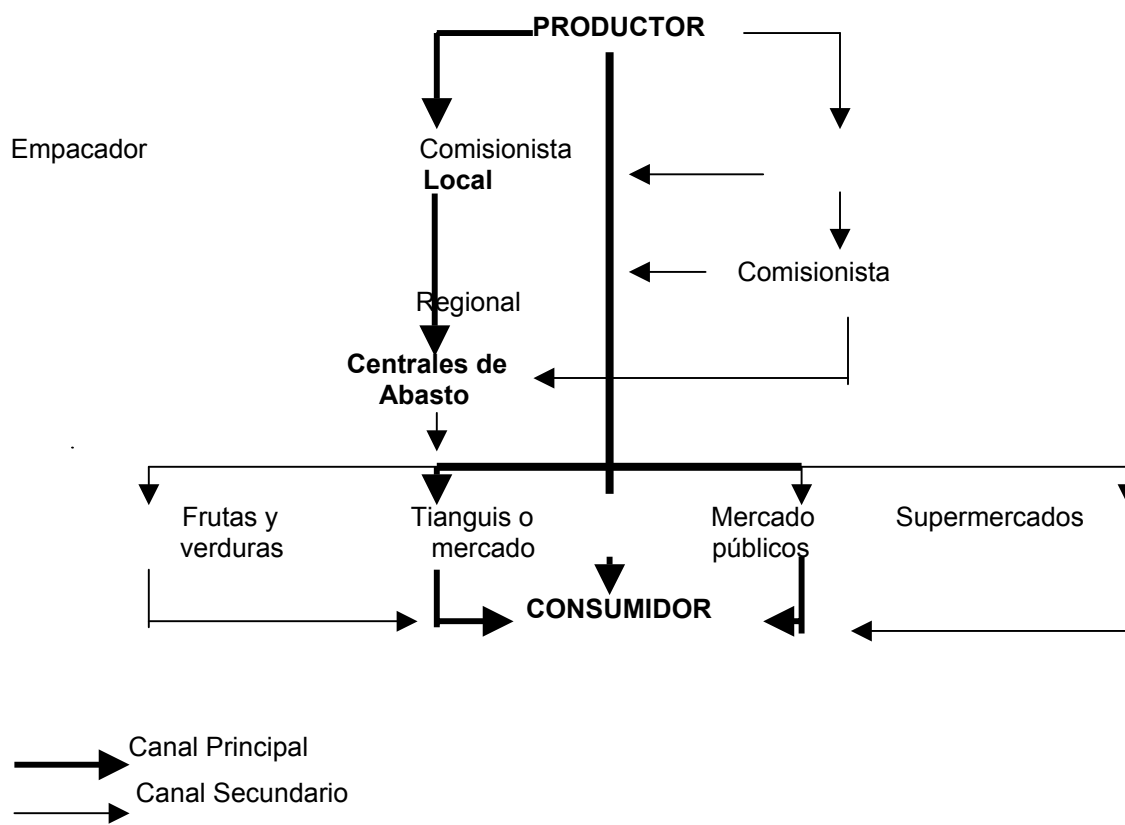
PRODUCTOR

Empacador

Comisionista
Local

Comisionista

Regional

Centrales de
Abasto

Frutas y
verduras

Tianguis o
mercado

Mercado
públicos

Supermercados

CONSUMIDOR

Canal Principal
Canal Secundario